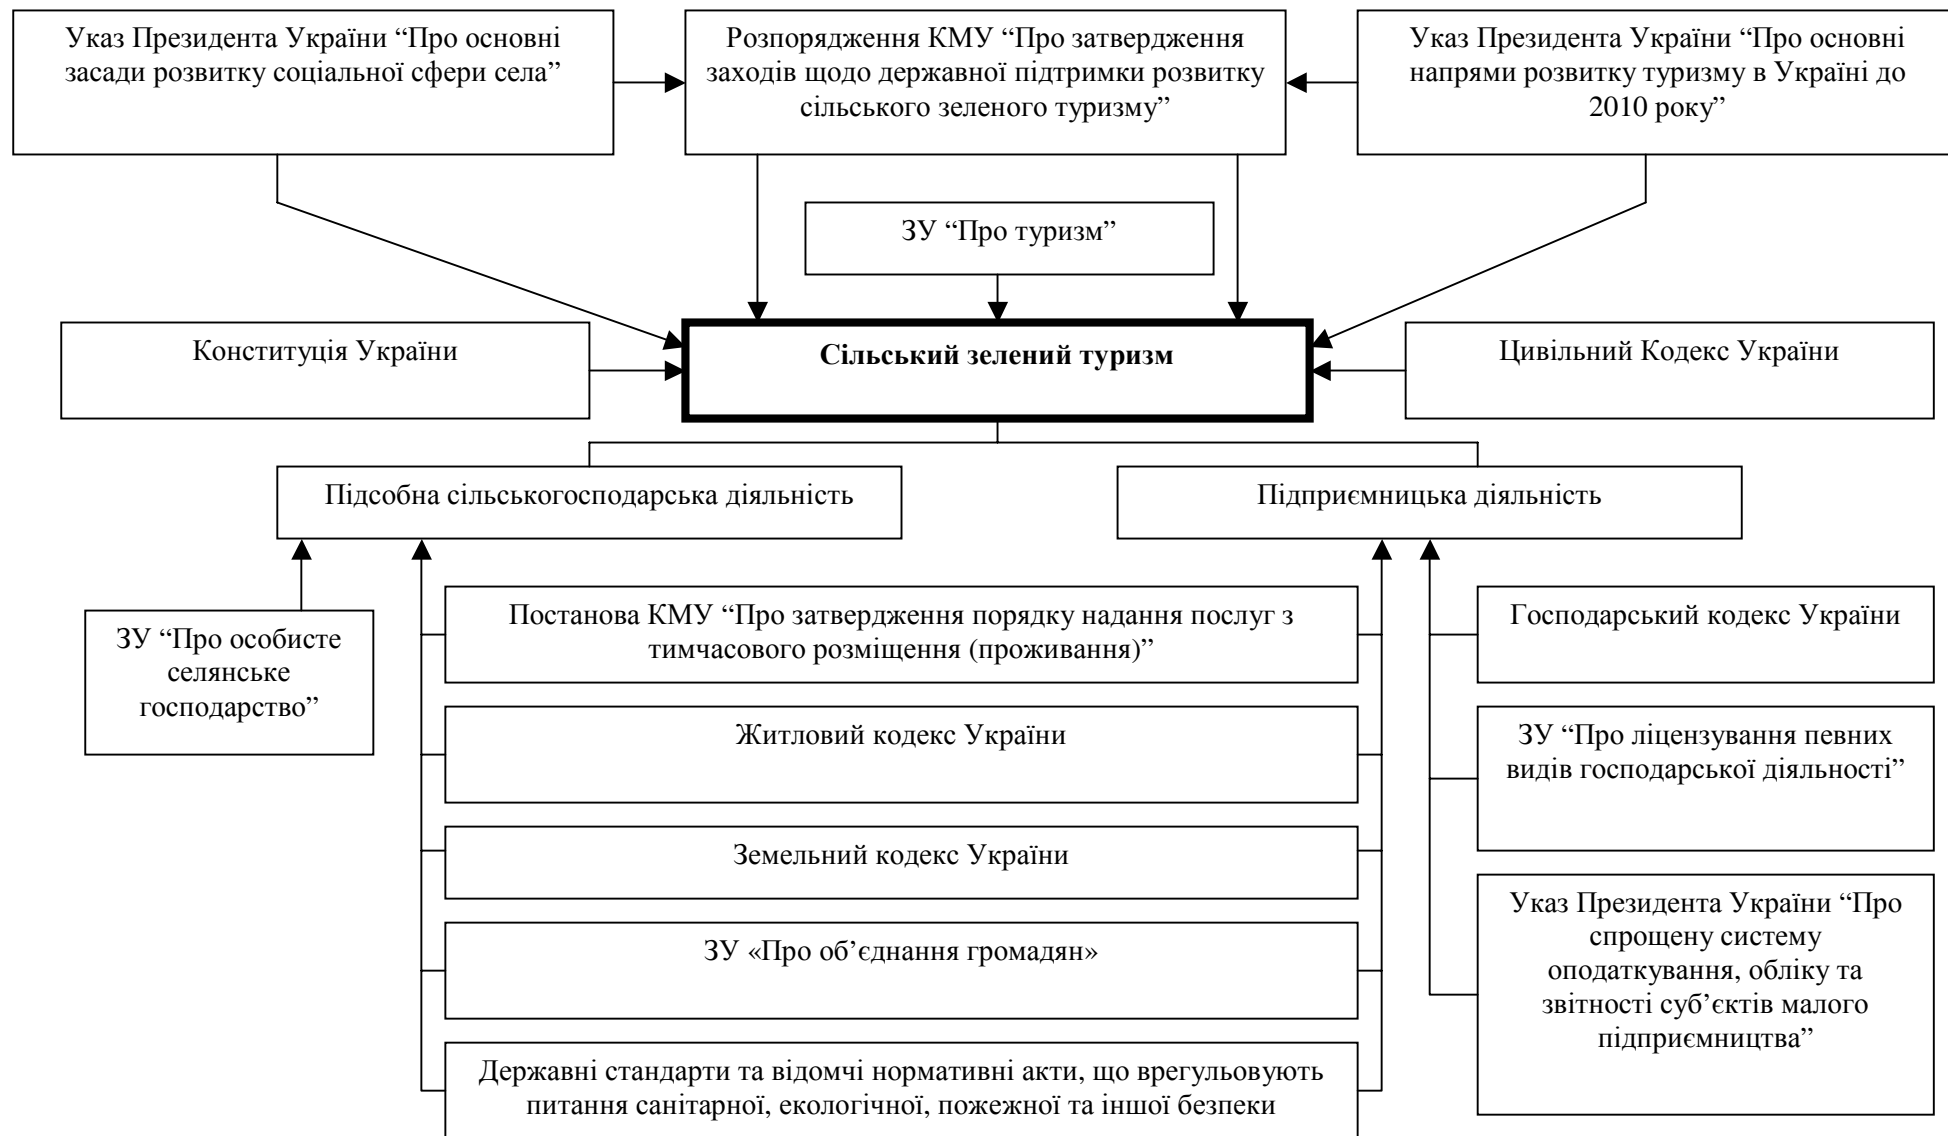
Указ Президента України “Про основні засади розвитку соціальної сфери села”

Розпорядження КМУ “Про затвердження заходів щодо державної підтримки розвитку сільського зеленого туризму”

Указ Президента України “Про основні напрями розвитку туризму в Україні до 2010 року”

ЗУ “Про туризм”

Конституція України

Сільський зелений туризм

Цивільний Кодекс України

Підсобна сільськогосподарська діяльність

Підприємницька діяльність

ЗУ “Про особисте селянське господарство”

Постанова КМУ “Про затвердження порядку надання послуг з тимчасового розміщення (проживання)”

Житловий кодекс України

Земельний кодекс України

ЗУ «Про об’єднання громадян»

Державні стандарти та відомчі нормативні акти, що врегульовують питання санітарної, екологічної, пожежної та іншої безпеки

Господарський кодекс України

ЗУ “Про ліцензування певних видів господарської діяльності”

Указ Президента України “Про спрощену систему оподаткування, обліку та звітності суб’єктів малого підприємництва”